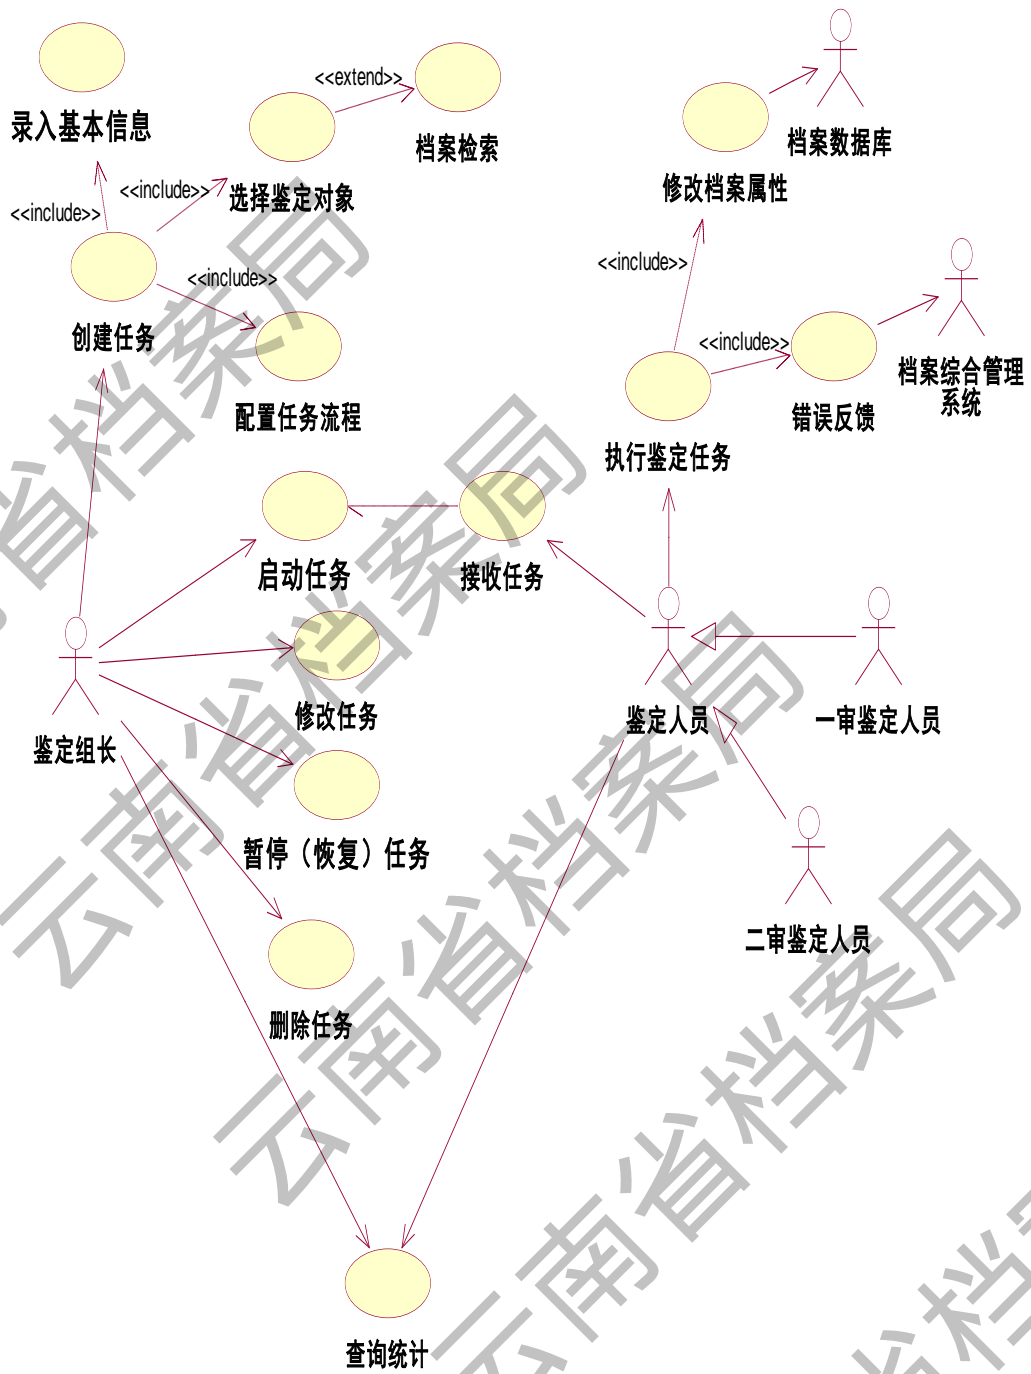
录入基本信息

<<extend>>

档案检索

档案数据库

修改档案属性

<<include>>

<<include>>

选择鉴定对象

<<include>>

创建任务

配置任务流程

<<include>>

<<include>>

档案综合管理系统

错误反馈

执行鉴定任务

启动任务

接收任务

修改任务

鉴定人员

一审鉴定人员

鉴定组长

暂停（恢复）任务

二审鉴定人员

删除任务

查询统计

云南省档案局

云南省档案局

云南省档案局

云南省档案局

云南省档案局